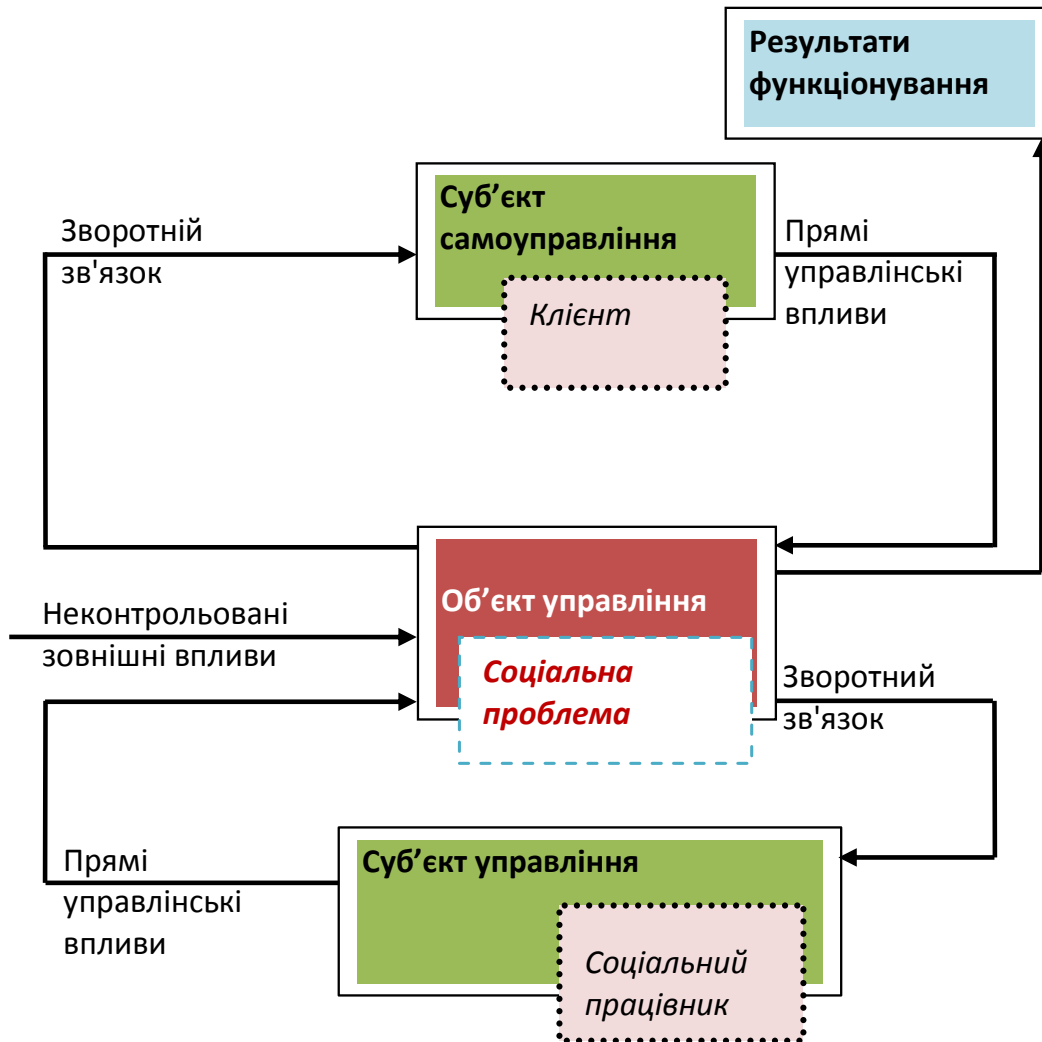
Результати функціонування

Зворотній зв'язок

Суб’єкт самоуправління

Клієнт

Прямі управлінські впливи

Об’єкт управління

Неконтрольовані зовнішні впливи

Соціальна проблема

Зворотний зв'язок

Прямі управлінські впливи

Суб’єкт управління

Соціальний працівник